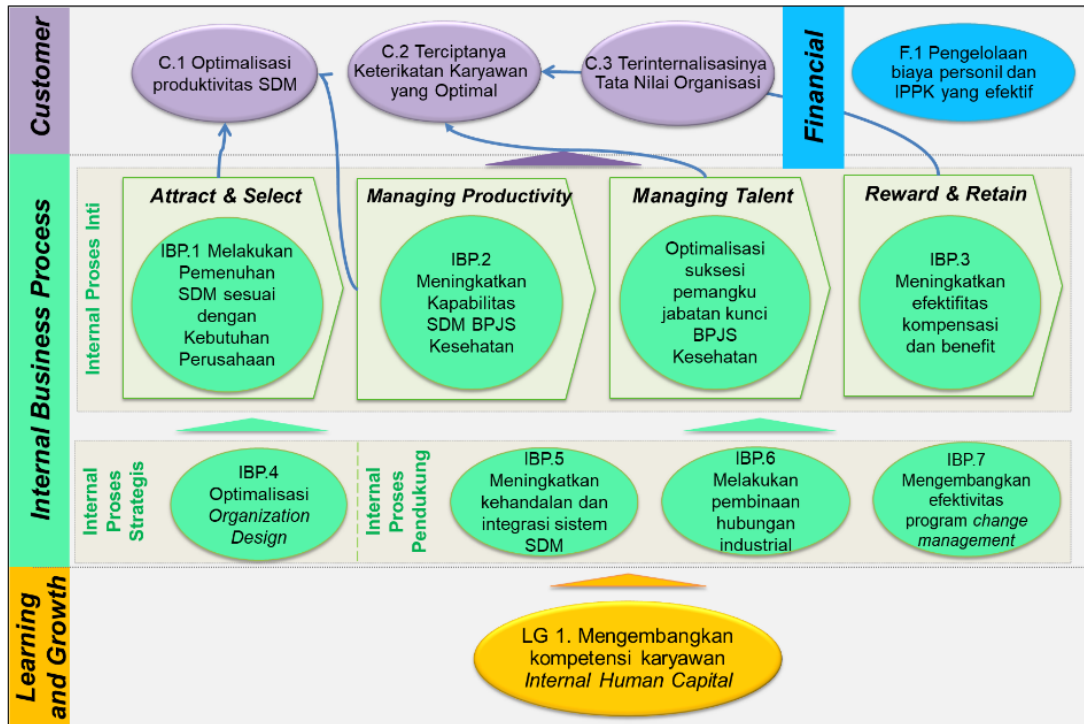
Customer

C.1 Optimalisasi produktivitas SDM

C.2 Terciptanya Keterikatan Karyawan yang Optimal

C.3 Terinternalisasinya Tata Nilai Organisasi

Financial

F.1 Pengelolaan biaya personil dan IPPK yang efektif

Internal Business Process

Internal Proses Inti

Attract & Select

IBP.1 Melakukan Pemenuhan SDM sesuai dengan Kebutuhan Perusahaan

Managing Productivity

IBP.2 Meningkatkan Kapabilitas SDM BPJS Kesehatan

Managing Talent

Optimalisasi suksesi pemangku jabatan kunci BPJS Kesehatan

Reward & Retain

IBP.3 Meningkatkan efektifitas kompensasi dan benefit

Internal Proses Strategis

IBP.4 Optimalisasi *Organization Design*

Internal Proses Pendukung

IBP.5 Meningkatkan kehandalan dan integrasi sistem SDM

IBP.6 Melakukan pembinaan hubungan industrial

IBP.7 Mengembangkan efektivitas program *change management*

Learning and Growth

LG 1. Mengembangkan kompetensi karyawan *Internal Human Capital*